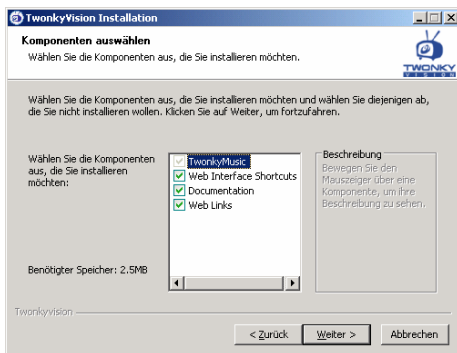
TwonkyVision Installation

Komponenten auswählen
Wählen Sie die Komponenten aus, die Sie installieren möchten.

TWONKY VISION

Wählen Sie die Komponenten aus, die Sie installieren möchten und wählen Sie diejenigen ab, die Sie nicht installieren wollen. Klicken Sie auf Weiter, um fortzufahren.

Wählen Sie die Komponenten aus, die Sie installieren möchten:

TwonkyMusic
Web Interface Shortcuts
Documentation
Web Links

Beschreibung
Bewegen Sie den Mauszeiger über eine Komponente, um ihre Beschreibung zu sehen.

Benötigter Speicher: 2.5MB

Twonkyvision

< Zurück
Weiter >
Abbrechen